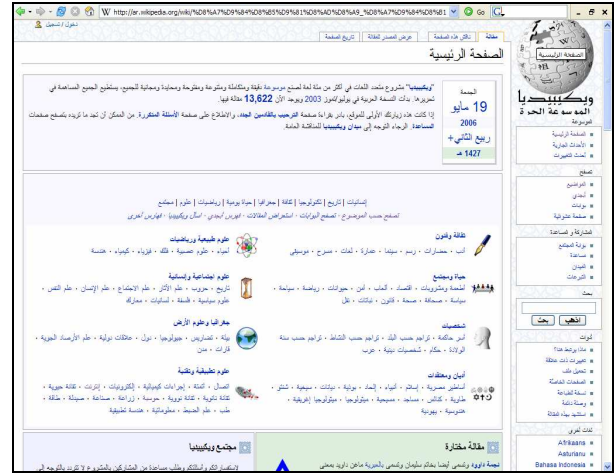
http://ar.wikipedia.org/wiki/%D8%A7%D9%84%D8%B5%D9%81%D8%AD%D8%A9_%D8%A7%D9%84%D8%B1

Go

دخول / تسجيل

مقالة | نقاش هذه الصفحة | عرض المصدر لهذه الصفحة | تاريخ الصفحة

الصفحة الرئيسية

الصفحة الرئيسية

ويكيبيديا
الموسوعة الحرة

الجمعة
19 مايو
2006
ربيع الثاني
1427 هـ

"ويكيبيديا" مشروع متعدد اللغات في أكثر من مئة لغة لصنع موسوعة دقيقة ومتكاملة ومتنوعة ومحايدة ومجانية للجميع، يستطيع الجميع المساهمة في تحريرها. بدأت النسخة العربية في يوليو/تموز 2003 ويوجد الآن 13,622 مقالة فيها.

إذا كانت هذه زيارتك الأولى للموقع، ننصح بالذهاب إلى صفحة الترحيب بالقادمين الجدد، والاطلاع على صفحة الأسئلة المتكررة. من الممكن أن تجد ما تريده بتصفح صفحات المساعدة. الرجاء التوجه إلى ميدان ويكيبيديا للمناقشة العامة.

إنسانيات | تاريخ | تكنولوجيا | ثقافة | جغرافيا | حياة يومية | رياضيات | علوم | مجتمع
تصفح حسب الموضوع - تصفح البوابات - استعراض المقالات - فهرس تاريخي - أسأل ويكيبيديا - فهارس أخرى

ثقافة وفنون
أدب - حضارات - رسم - سينما - عمارة - لغات - مسرح - موسيقى

علوم طبيعية ورياضيات
أحياء - علوم صحية - فلك - فيزياء - كيمياء - هندسة

حياة ومجتمع
أطعمة ومشروبات - اقتصاد - ألعاب - أمن - حيوانات - رياضة - سياحة - سياسة - صحافة - صحة - قانون - نباتات - نقل

علوم اجتماعية وإنسانية
تاريخ - حروب - علم الآثار - علم الاجتماع - علم الإنسان - علم النفس - علوم سياسية - فلسفة - لسانيات - معارف

شخصيات
أسر حاكمة - تراجم حسب البلد - تراجم حسب النشاط - تراجم حسب سنة الولادة - حكام - شخصيات نبوية - عرب

جغرافيا وعلوم الأرض
بيئة - تضاريس - جيولوجيا - دول - خلافات دولية - علم الأرصاد الجوية - قارات - مدن

أديان ومعتقدات
أساطير مصرية - إسلام - أديان - إلحاد - بوذية - بهائية - سيخية - شنتو - طاوية - كنائس - مذاهب - مسيحية - ميثولوجيا إغريقية - ميثولوجيا - هندوسية - يهودية

علوم تطبيقية وتقنية
اتصال - آلات - إجراءات كيميائية - إلكترونيات - إنترنت - تقانة حيوية - تقانة نانوية - تقانة نووية - حوسبة - زراعة - صناعة - صيدلة - طاقة - طب - علم الحيوان - معلوماتية - هندسة تطبيقية

مقالة مختارة
نجمة داوود

مجتمع ويكيبيديا

تصفح
الصفحة الرئيسية
الأحداث الجارية
أحدث التغييرات

المواضيع
أبجدي
بوابات
مقالة عشوائية

مشاركة ومساعدة
بوابة المجتمع
مساعدة
الميدان
التبرعات

بحث
اذهب | بحث

أدوات

لغات أخرى
Afrikaans
Asturianu
Bahasa Indonesia